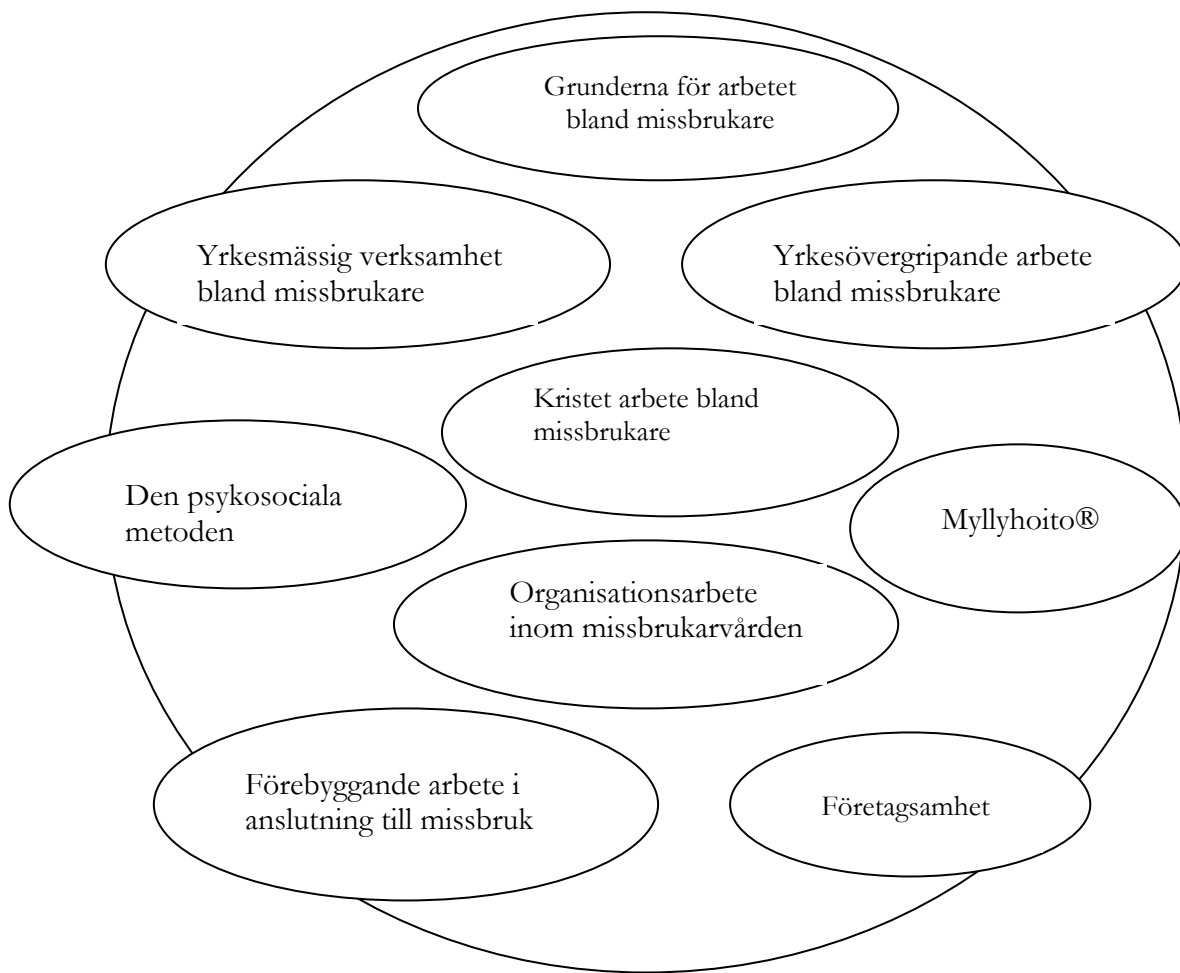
Grunderna för arbetet bland missbrukare

Yrkesmässig verksamhet bland missbrukare

Yrkesövergripande arbete bland missbrukare

Kristet arbete bland missbrukare

Den psykosociala metoden

Myllyhoito®

Organisationsarbete inom missbrukarvården

Förebyggande arbete i anslutning till missbruk

Företagsamhet